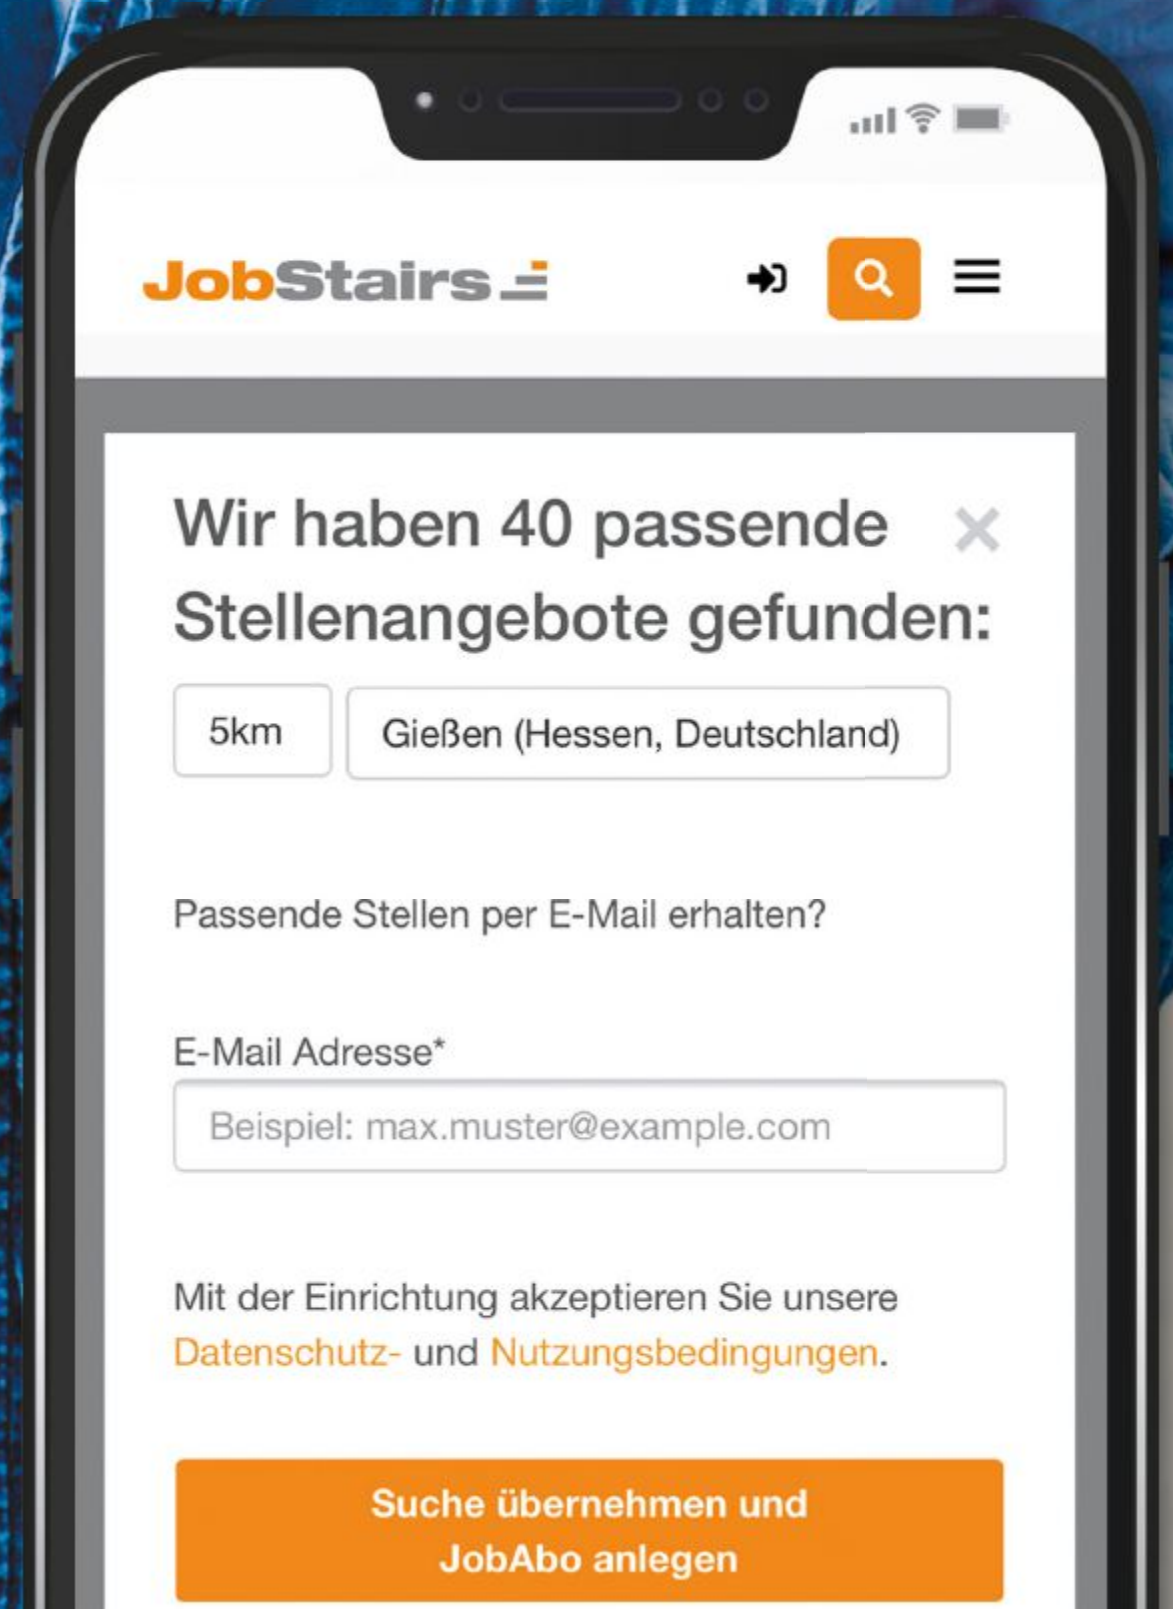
JobStairs

Wir haben 40 passende Stellenangebote gefunden:

×

5km

Gießen (Hessen, Deutschland)

Passende Stellen per E-Mail erhalten?

E-Mail Adresse*

Beispiel: max.muster@example.com

Mit der Einrichtung akzeptieren Sie unsere Datenschutz- und Nutzungsbedingungen.

Suche übernehmen und JobAbo anlegen